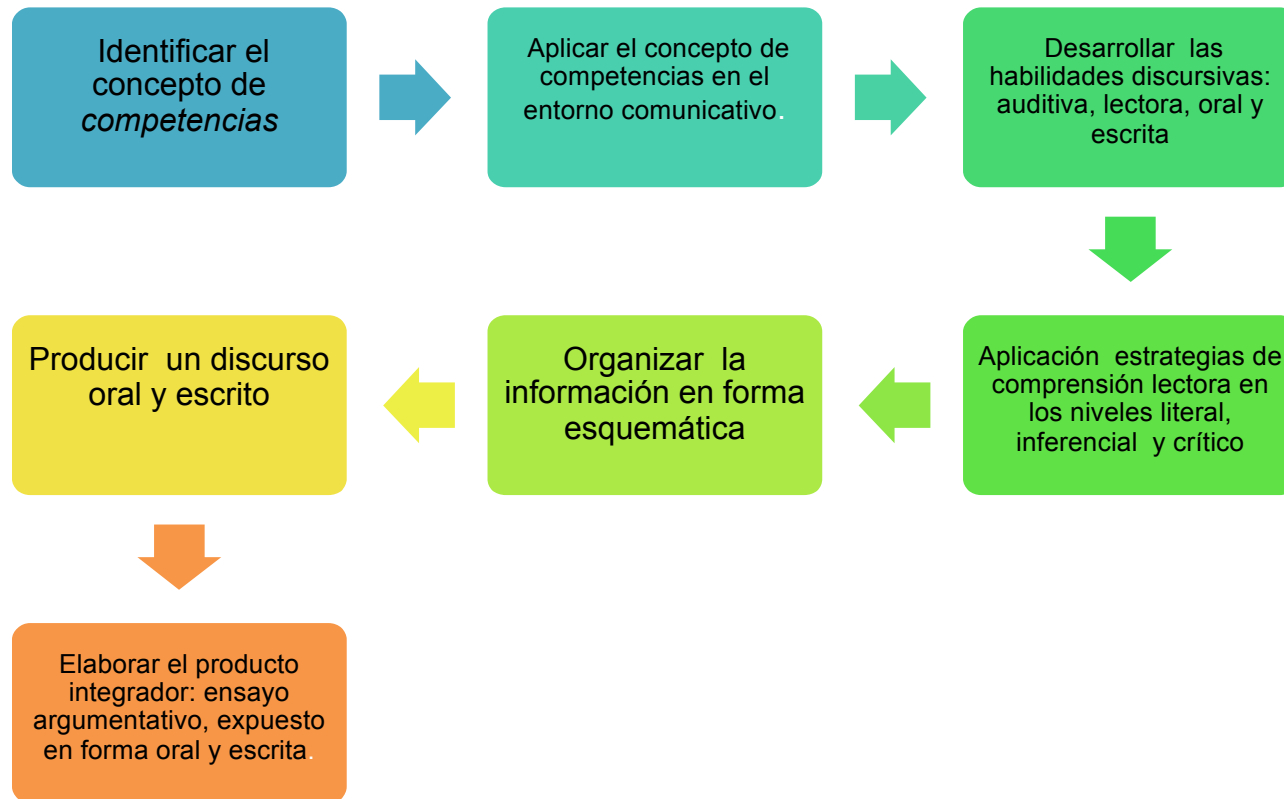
Identificar el concepto de *competencias*

Aplicar el concepto de competencias en el entorno comunicativo.

Desarrollar las habilidades discursivas: auditiva, lectora, oral y escrita

Aplicación estrategias de comprensión lectora en los niveles literal, inferencial y crítico

Organizar la información en forma esquemática

Producir un discurso oral y escrito

Elaborar el producto integrador: ensayo argumentativo, expuesto en forma oral y escrita.